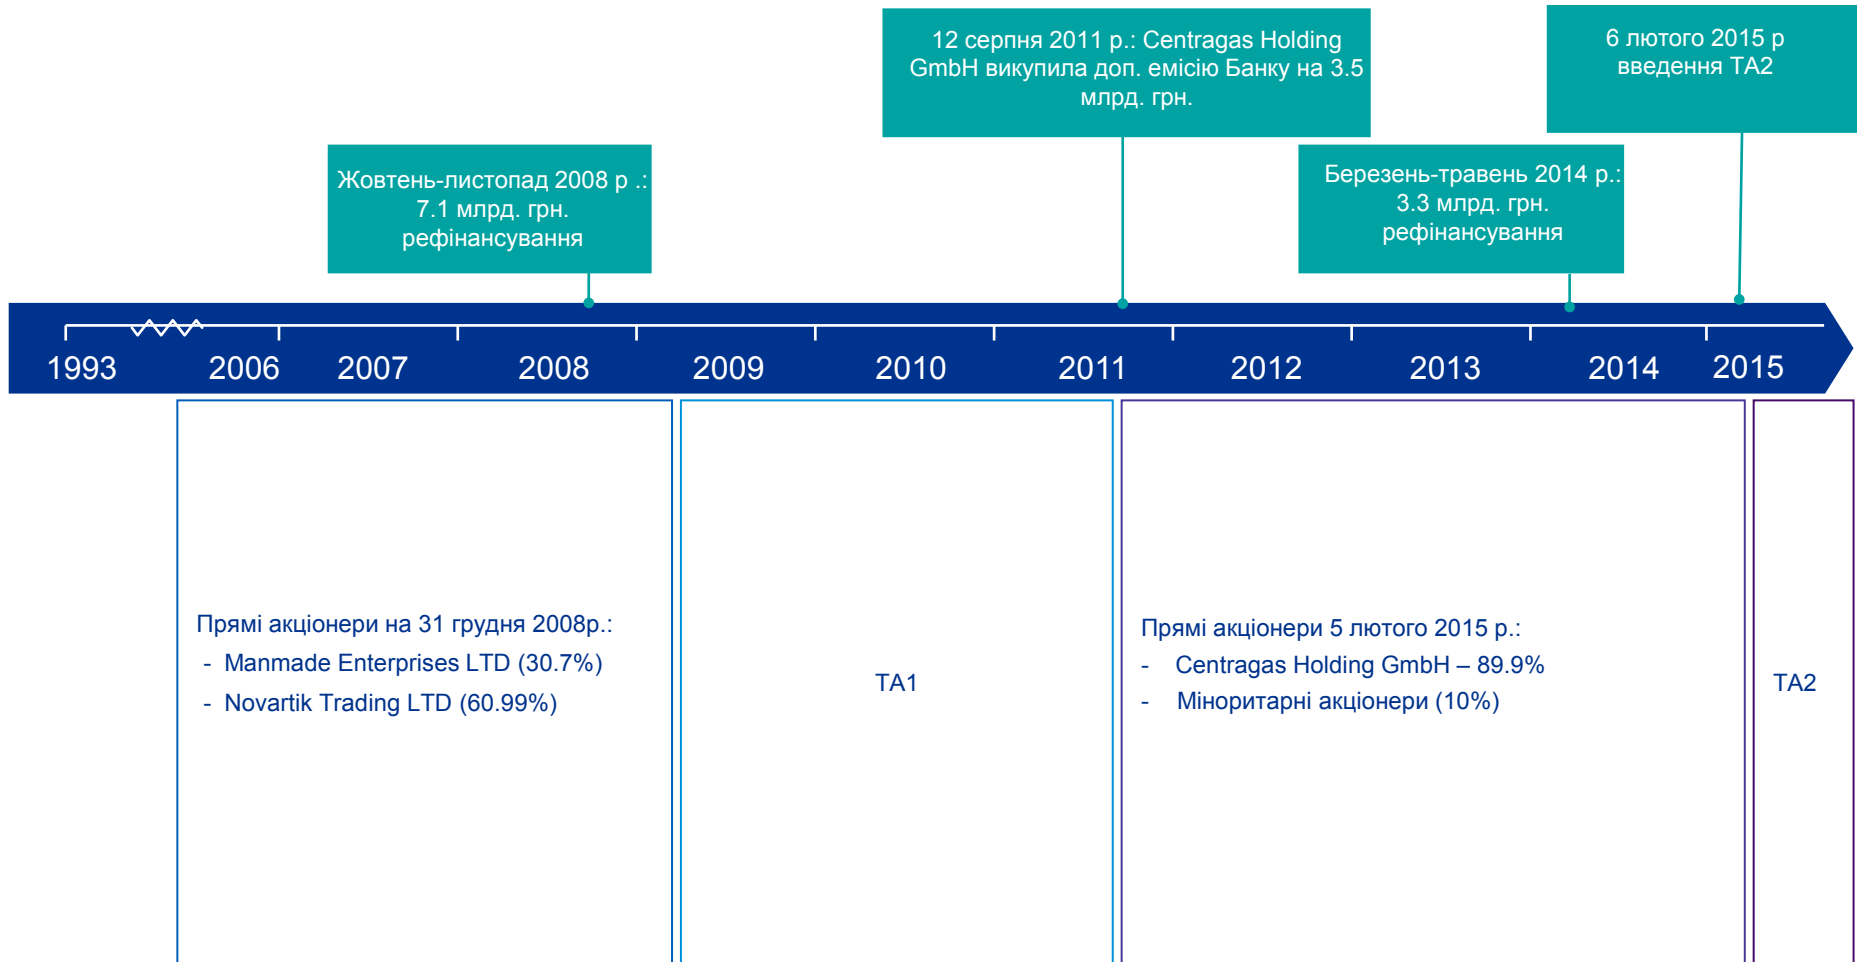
12 серпня 2011 р.: Centragas Holding GmbH викупила доп. емісію Банку на 3.5 млрд. грн.

6 лютого 2015 р введення ТА2

Жовтень-листопад 2008 р .: 7.1 млрд. грн. рефінансування

Березень-травень 2014 р.: 3.3 млрд. грн. рефінансування

1993 2006 2007 2008 2009 2010 2011 2012 2013 2014 2015

Прямі акціонери на 31 грудня 2008р.:
- Manmade Enterprises LTD (30.7%)
- Novartik Trading LTD (60.99%)

ТА1

Прямі акціонери 5 лютого 2015 р.:
- Centragas Holding GmbH – 89.9%
- Міноритарні акціонери (10%)

ТА2